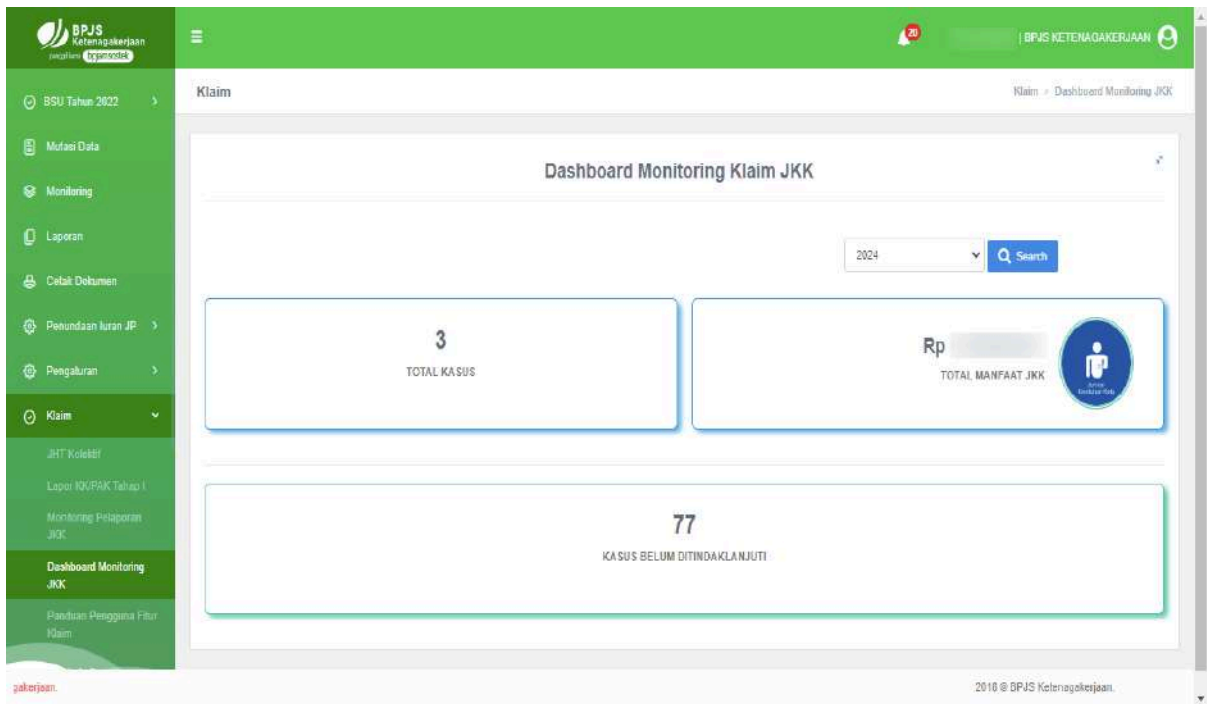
BPJS Ketenagakerjaan
pengelola bpjamsostek

20
| BPJS KETENAGAKERJAAN

BSU Tahun 2022
Mutasi Data
Monitoring
Laporan
Cetak Dokumen
Penundaan Iuran JP
Pengaturan
Klaim
JHT Kolektif
Lapor KK/PAK Tahap I
Monitoring Pelaporan JKK
Dashboard Monitoring JKK
Panduan Pengguna Fitur Klaim

Klaim

Klaim › Dashboard Monitoring JKK

Dashboard Monitoring Klaim JKK

2024
Search

3
TOTAL KASUS

Rp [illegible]
TOTAL MANFAAT JKK

77
KASUS BELUM DITINDAKLANJUTI

gakerjaan.

2018 © BPJS Ketenagakerjaan.